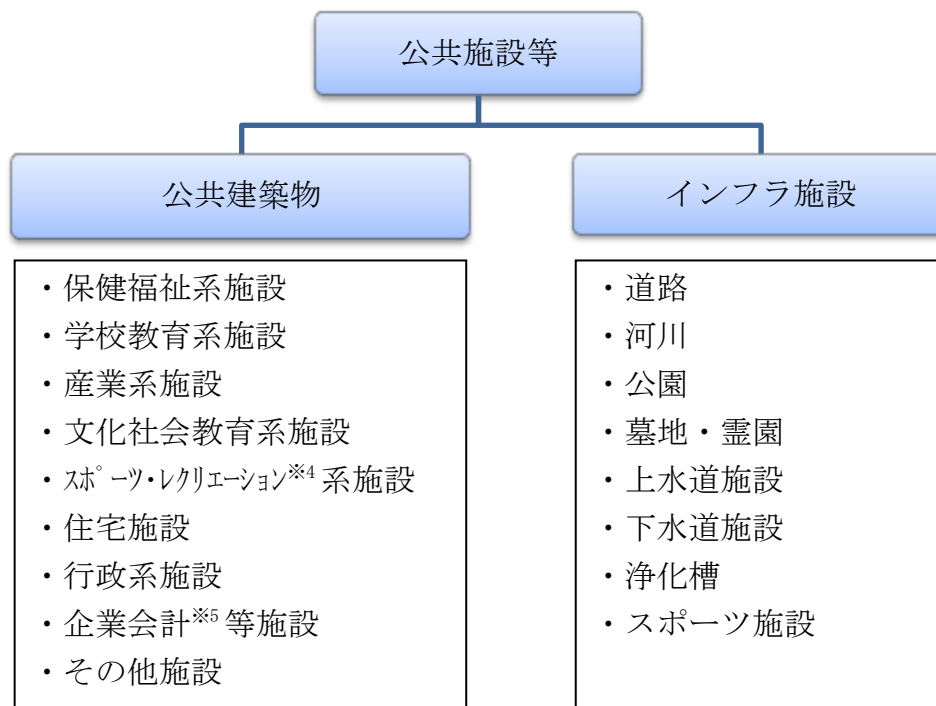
公共施設等

公共建築物

インフラ施設

・保健福祉系施設
・学校教育系施設
・産業系施設
・文化社会教育系施設
・ｽﾎﾟｰﾂ･ﾚｸﾘｴｰｼｮﾝ※4 系施設
・住宅施設
・行政系施設
・企業会計※5 等施設
・その他施設

・道路
・河川
・公園
・墓地・霊園
・上水道施設
・下水道施設
・浄化槽
・スポーツ施設